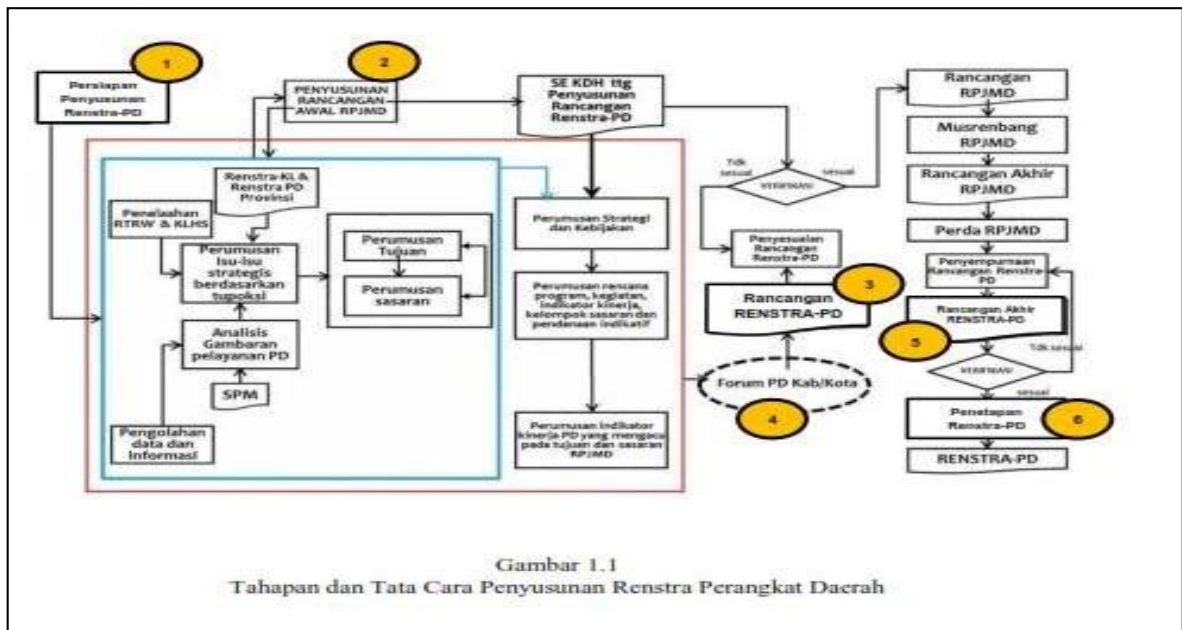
1

Persiapan Penyusunan Renstra-PD

2

PENYUSUNAN RANCANGAN AWAL RPJMD

SE KDH ttg Penyusunan Rancangan Renstra-PD

Renstra-KL & Renstra PD Provinsi

Penelaahan RTRW & KLHS

Perumusan Isu-isu strategis berdasarkan tupoksi

Perumusan Tujuan

Perumusan sasaran

Analisis Gambaran pelayanan PD

SPM

Pengolahan data dan informasi

Perumusan Strategi dan Kebijakan

Perumusan rencana program, kegiatan, indikator kinerja, kelompok sasaran dan pendanaan indikatif

Perumusan indikator kinerja PD yang mengacu pada tujuan dan sasaran RPJMD

Tidk sesuai

VERIFIKASI

sesuai

Penyesuaian Rancangan Renstra-PD

Rancangan RENSTRA-PD

3

Forum PD Kab/Kota

4

Rancangan RPJMD

Musrenbang RPJMD

Rancangan Akhir RPJMD

Perda RPJMD

Penyempurnaan Rancangan Renstra-PD

Rancangan Akhir RENSTRA-PD

5

Tdk sesuai

VERIFIKASI

sesuai

Penetapan Renstra-PD

6

RENSTRA-PD

Gambar 1.1
Tahapan dan Tata Cara Penyusunan Renstra Perangkat Daerah